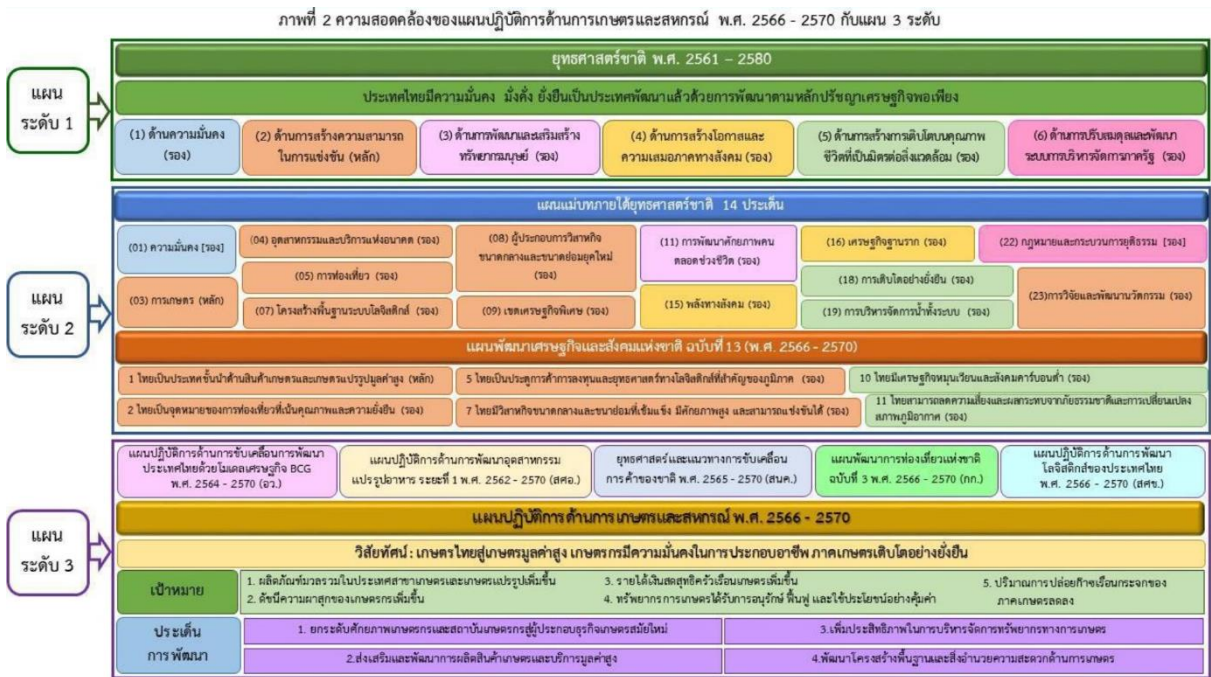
ภาพที่ 2 ความสอดคล้องของแผนปฏิบัติการด้านการเกษตรและสหกรณ์ พ.ศ. 2566 - 2570 กับแผน 3 ระดับ

แผน ระดับ 1

ยุทธศาสตร์ชาติ พ.ศ. 2561 – 2580

ประเทศไทยมีความมั่นคง มั่งคั่ง ยั่งยืนเป็นประเทศพัฒนาแล้วด้วยการพัฒนาตามหลักปรัชญาเศรษฐกิจพอเพียง

(1) ด้านความมั่นคง (รอง)

(2) ด้านการสร้างความสามารถในการแข่งขัน (หลัก)

(3) ด้านการพัฒนาและเสริมสร้างทรัพยากรมนุษย์ (รอง)

(4) ด้านการสร้างโอกาสและความเสมอภาคทางสังคม (รอง)

(5) ด้านการสร้างการเติบโตบนคุณภาพชีวิตที่เป็นมิตรต่อสิ่งแวดล้อม (รอง)

(6) ด้านการปรับสมดุลและพัฒนาระบบการบริหารจัดการภาครัฐ (รอง)

แผน ระดับ 2

แผนแม่บทภายใต้ยุทธศาสตร์ชาติ 14 ประเด็น

(01) ความมั่นคง (รอง)

(03) การเกษตร (หลัก)

(04) อุตสาหกรรมและบริการแห่งอนาคต (รอง)

(05) การท่องเที่ยว (รอง)

(07) โครงสร้างพื้นฐานระบบโลจิสติกส์ (รอง)

(08) ผู้ประกอบการวิสาหกิจขนาดกลางและขนาดย่อมยุคใหม่ (รอง)

(09) เขตเศรษฐกิจพิเศษ (รอง)

(11) การพัฒนาศักยภาพคนตลอดช่วงชีวิต (รอง)

(15) พลังทางสังคม (รอง)

(16) เศรษฐกิจฐานราก (รอง)

(18) การเติบโตอย่างยั่งยืน (รอง)

(19) การบริหารจัดการน้ำทั้งระบบ (รอง)

(22) กฎหมายและกระบวนการยุติธรรม (รอง)

(23)การวิจัยและพัฒนานวัตกรรม (รอง)

แผนพัฒนาเศรษฐกิจและสังคมแห่งชาติ ฉบับที่ 13 (พ.ศ. 2566 - 2570)

1 ไทยเป็นประเทศชั้นนำด้านสินค้าเกษตรและเกษตรแปรรูปมูลค่าสูง (หลัก)

2 ไทยเป็นจุดหมายของการท่องเที่ยวที่เน้นคุณภาพและความยั่งยืน (รอง)

5 ไทยเป็นประตูการค้าการลงทุนและยุทธศาสตร์ทางโลจิสติกส์ที่สำคัญของภูมิภาค (รอง)

7 ไทยมีวิสาหกิจขนาดกลางและขนาดย่อมที่เข้มแข็ง มีศักยภาพสูง และสามารถแข่งขันได้ (รอง)

10 ไทยมีเศรษฐกิจหมุนเวียนและสังคมคาร์บอนต่ำ (รอง)

11 ไทยสามารถลดความเสี่ยงและผลกระทบจากภัยธรรมชาติและการเปลี่ยนแปลงสภาพภูมิอากาศ (รอง)

แผน ระดับ 3

แผนปฏิบัติการด้านการขับเคลื่อนการพัฒนาประเทศไทยด้วยโมเดลเศรษฐกิจ BCG พ.ศ. 2564 - 2570 (อว.)

แผนปฏิบัติการด้านการพัฒนาอุตสาหกรรมแปรรูปอาหาร ระยะที่ 1 พ.ศ. 2562 - 2570 (สศอ.)

ยุทธศาสตร์และแนวทางการขับเคลื่อนการค้าของชาติ พ.ศ. 2565 - 2570 (สนค.)

แผนพัฒนาการท่องเที่ยวแห่งชาติ ฉบับที่ 3 พ.ศ. 2566 - 2570 (กก.)

แผนปฏิบัติการด้านการพัฒนาโลจิสติกส์ของประเทศไทย พ.ศ. 2566 - 2570 (สศช.)

แผนปฏิบัติการด้านการเกษตรและสหกรณ์ พ.ศ. 2566 - 2570

วิสัยทัศน์ : เกษตรไทยสู่เกษตรมูลค่าสูง เกษตรกรมีความมั่นคงในการประกอบอาชีพ ภาคเกษตรเติบโตอย่างยั่งยืน

เป้าหมาย

1. ผลิตภัณฑ์มวลรวมในประเทศสาขาเกษตรและเกษตรแปรรูปเพิ่มขึ้น
2. ดัชนีความผาสุกของเกษตรกรเพิ่มขึ้น
3. รายได้เงินสดสุทธิครัวเรือนเกษตรเพิ่มขึ้น
4. ทรัพยากรการเกษตรได้รับการอนุรักษ์ ฟื้นฟู และใช้ประโยชน์อย่างคุ้มค่า
5. ปริมาณการปล่อยก๊าซเรือนกระจกของภาคเกษตรลดลง

ประเด็น การพัฒนา

1. ยกระดับศักยภาพเกษตรกรและสถาบันเกษตรกรสู่ผู้ประกอบธุรกิจเกษตรสมัยใหม่

2.ส่งเสริมและพัฒนาการผลิตสินค้าเกษตรและบริการมูลค่าสูง

3.เพิ่มประสิทธิภาพในการบริหารจัดการทรัพยากรทางการเกษตร

4.พัฒนาโครงสร้างพื้นฐานและสิ่งอำนวยความสะดวกด้านการเกษตร